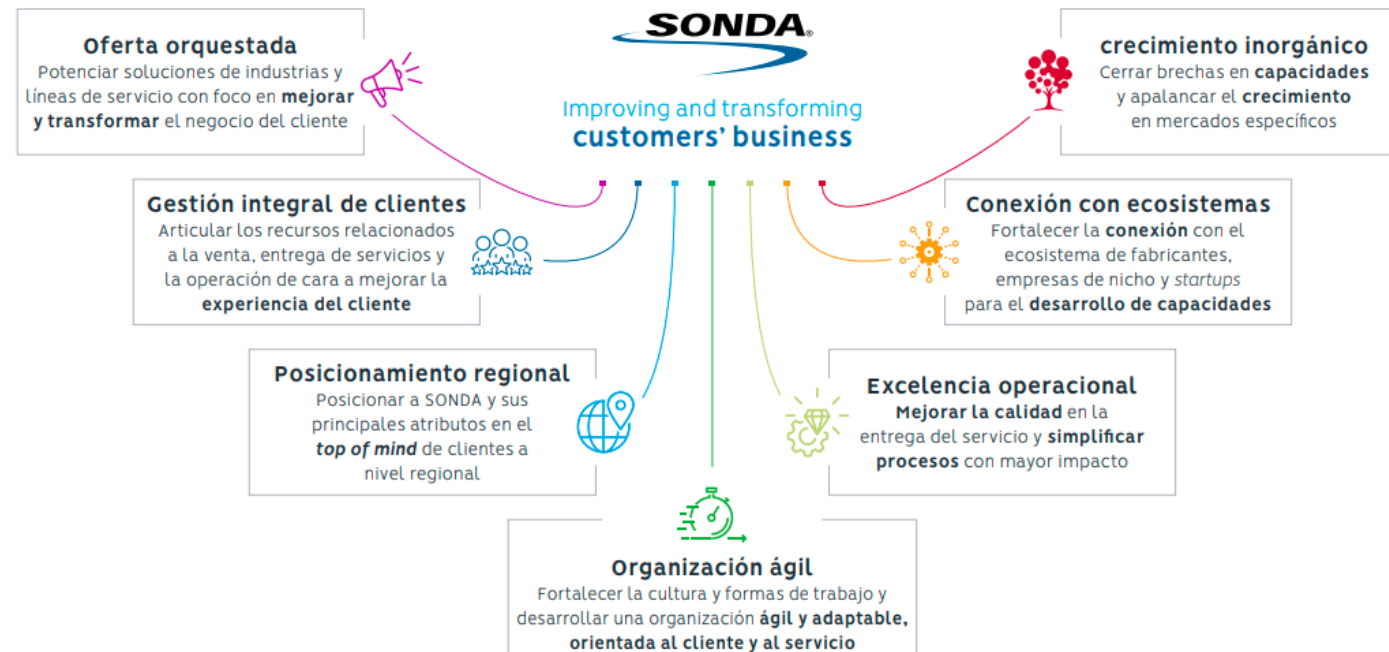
SONDA®

Improving and transforming
customers' business

Oferta orquestada
Potenciar soluciones de industrias y líneas de servicio con foco en mejorar y transformar el negocio del cliente

crecimiento inorgánico
Cerrar brechas en capacidades y apalancar el crecimiento en mercados específicos

Gestión integral de clientes
Articular los recursos relacionados a la venta, entrega de servicios y la operación de cara a mejorar la experiencia del cliente

Conexión con ecosistemas
Fortalecer la conexión con el ecosistema de fabricantes, empresas de nicho y startups para el desarrollo de capacidades

Posicionamiento regional
Posicionar a SONDA y sus principales atributos en el top of mind de clientes a nivel regional

Excelencia operacional
Mejorar la calidad en la entrega del servicio y simplificar procesos con mayor impacto

Organización ágil
Fortalecer la cultura y formas de trabajo y desarrollar una organización ágil y adaptable, orientada al cliente y al servicio